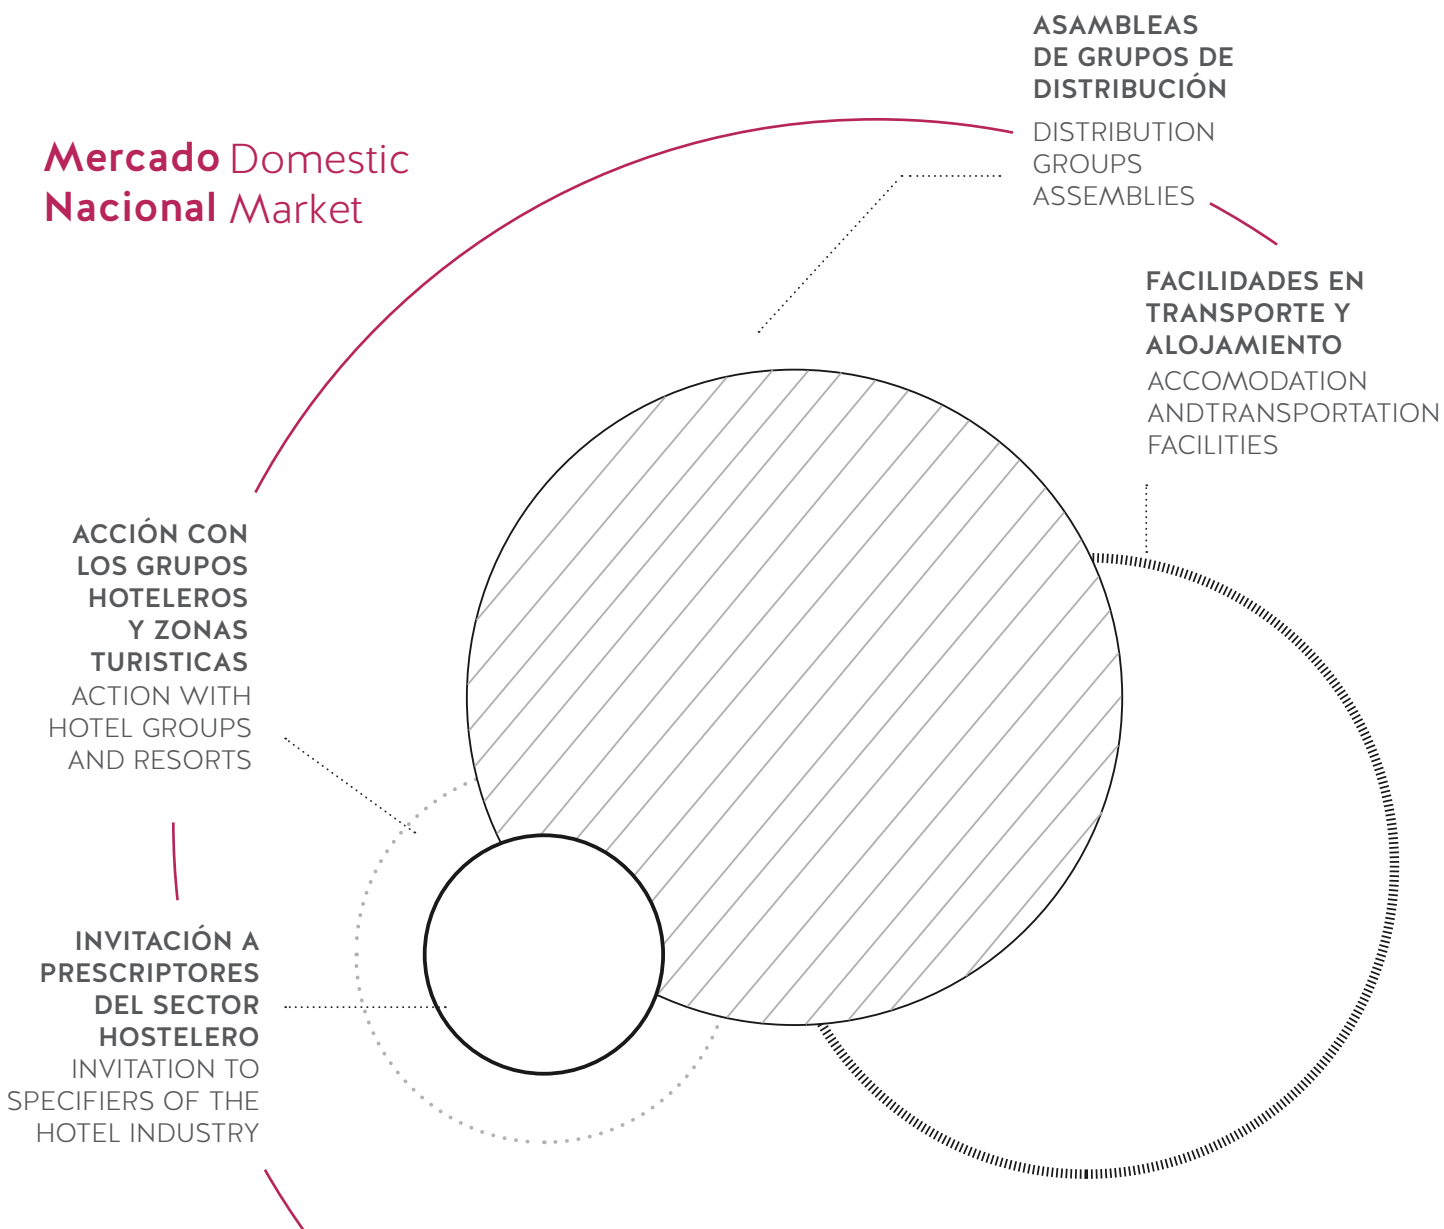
Mercado Domestic
Nacional Market

ASAMBLEAS DE GRUPOS DE DISTRIBUCIÓN
DISTRIBUTION GROUPS ASSEMBLIES

FACILIDADES EN TRANSPORTE Y ALOJAMIENTO
ACCOMODATION ANDTRANSPORTATION FACILITIES

ACCIÓN CON LOS GRUPOS HOTELEROS Y ZONAS TURISTICAS
ACTION WITH HOTEL GROUPS AND RESORTS

INVITACIÓN A PRESCRIPTORES DEL SECTOR HOSTELERO
INVITATION TO SPECIFIERS OF THE HOTEL INDUSTRY